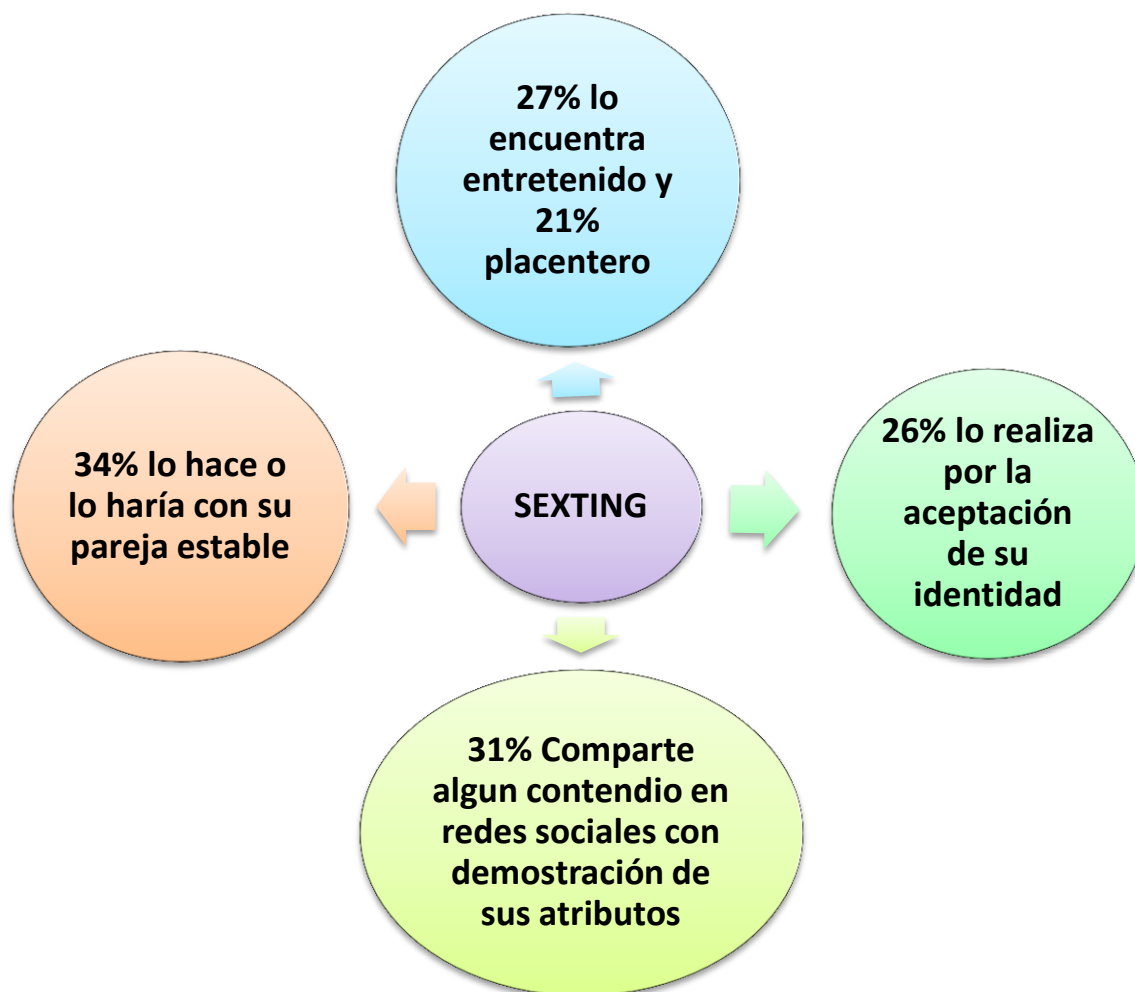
27% lo encuentra entretenido y 21% placentero

34% lo hace o lo haría con su pareja estable

SEXTING

26% lo realiza por la aceptación de su identidad

31% Comparte algun contendio en redes sociales con demostración de sus atributos